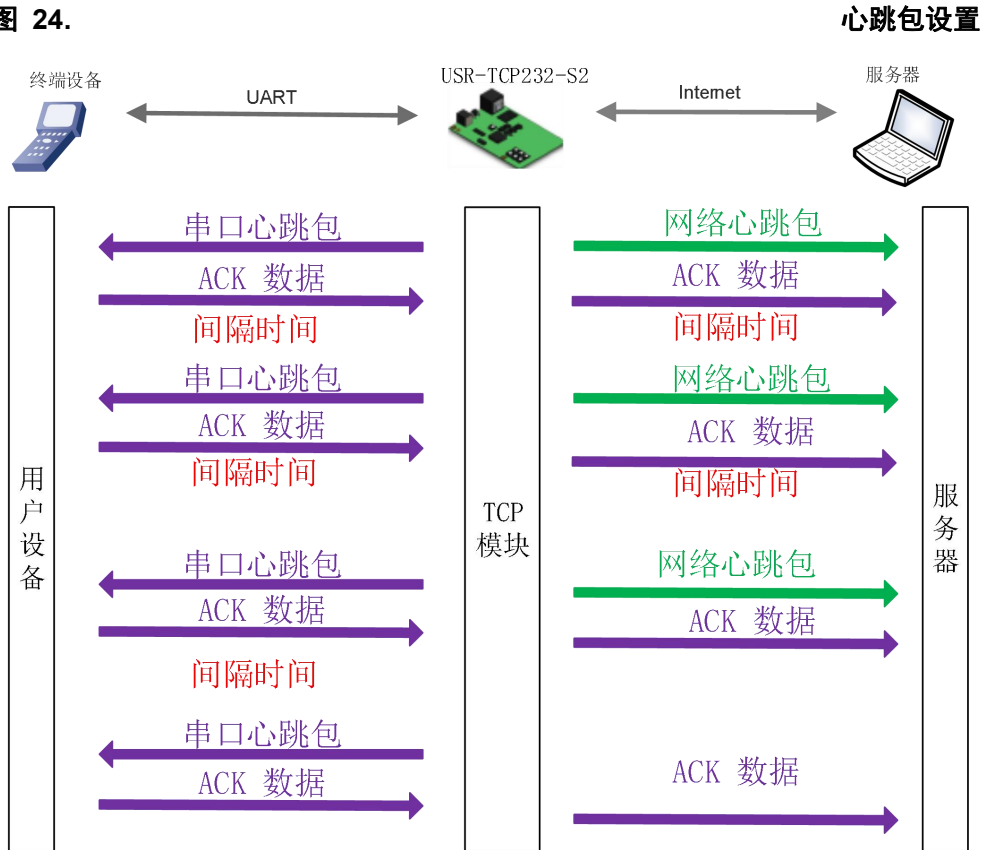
图 24. 心跳包设置

终端设备 UART USR-TCP232-S2 Internet 服务器

用户设备

TCP模块

服务器

串口心跳包
ACK 数据
间隔时间
串口心跳包
ACK 数据
间隔时间
串口心跳包
ACK 数据
间隔时间
串口心跳包
ACK 数据

网络心跳包
ACK 数据
间隔时间
网络心跳包
ACK 数据
间隔时间
网络心跳包
ACK 数据
ACK 数据